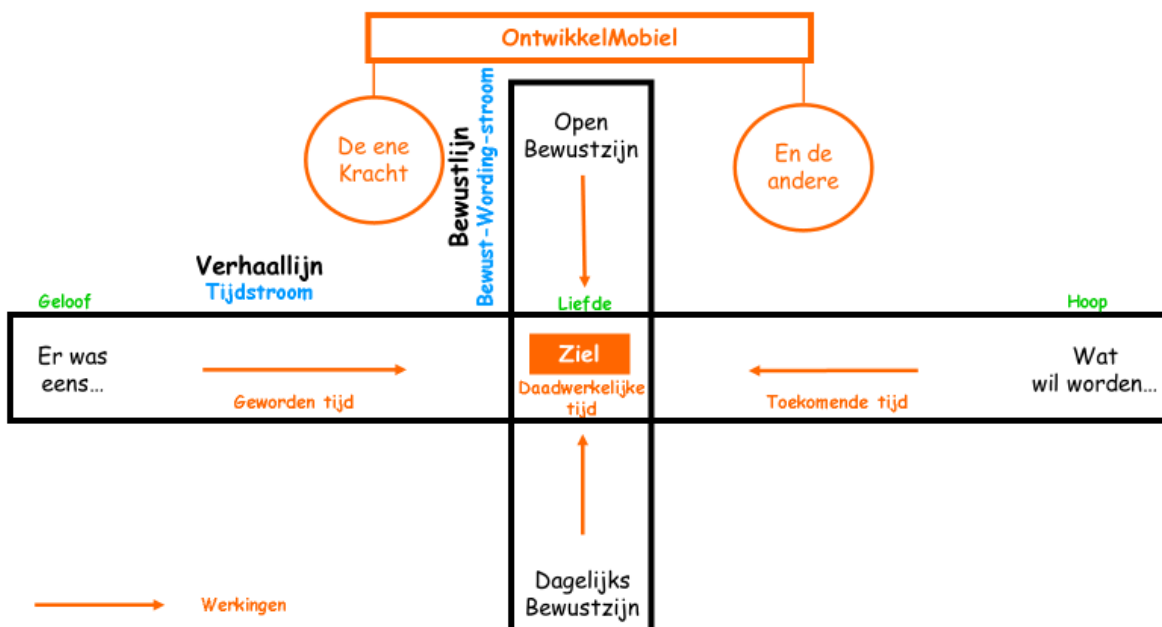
OntwikkelMobiel

De ene Kracht

En de andere

Bewustlijn
Bewust-Wording-stroom

Open Bewustzijn

Verhaallijn
Tijdstroom

Geloof

Liefde

Hoop

Er was eens...

Geworden tijd

Ziel

Daadwerkelijke tijd

Toekomende tijd

Wat wil worden...

Dagelijks Bewustzijn

Werkingen